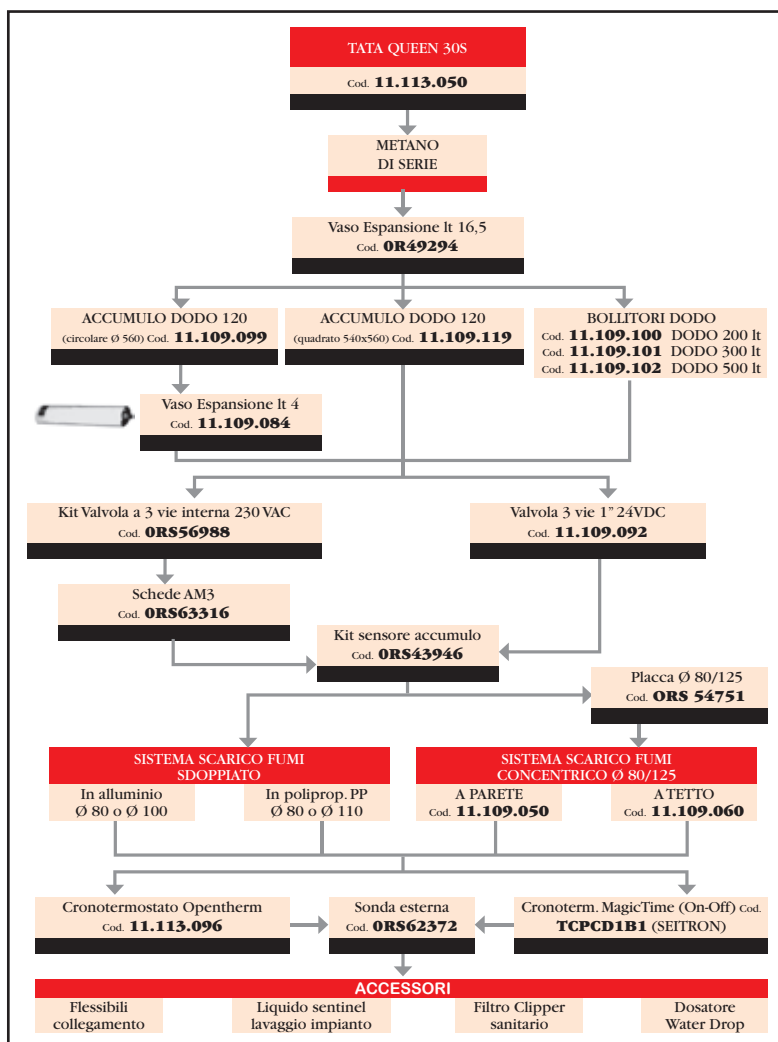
TATA QUEEN 30S
Cod. 11.113.050

METANO
DI SERIE

Vaso Espansione lt 16,5
Cod. 0R49294

ACCUMULO DODO 120
(circolare Ø 560) Cod. 11.109.099

ACCUMULO DODO 120
(quadrato 540x560) Cod. 11.109.119

BOLLITORI DODO
Cod. 11.109.100 DODO 200 lt
Cod. 11.109.101 DODO 300 lt
Cod. 11.109.102 DODO 500 lt

Vaso Espansione lt 4
Cod. 11.109.084

Kit Valvola a 3 vie interna 230 VAC
Cod. 0RS56988

Valvola 3 vie 1" 24VDC
Cod. 11.109.092

Schede AM3
Cod. 0RS63316

Kit sensore accumulo
Cod. 0RS43946

Placca Ø 80/125
Cod. ORS 54751

SISTEMA SCARICO FUMI
SDOPPIATO

In alluminio
Ø 80 o Ø 100

In poliprop. PP
Ø 80 o Ø 110

SISTEMA SCARICO FUMI
CONCENTRICO Ø 80/125

A PARETE
Cod. 11.109.050

A TETTO
Cod. 11.109.060

Cronotermostato Opentherm
Cod. 11.113.096

Sonda esterna
Cod. 0RS62372

Cronoterm. MagicTime (On-Off) Cod.
TCPCD1B1 (SEITRON)

ACCESSORI

Flessibili
collegamento

Liquido sentinel
lavaggio impianto

Filtro Clipper
sanitario

Dosatore
Water Drop